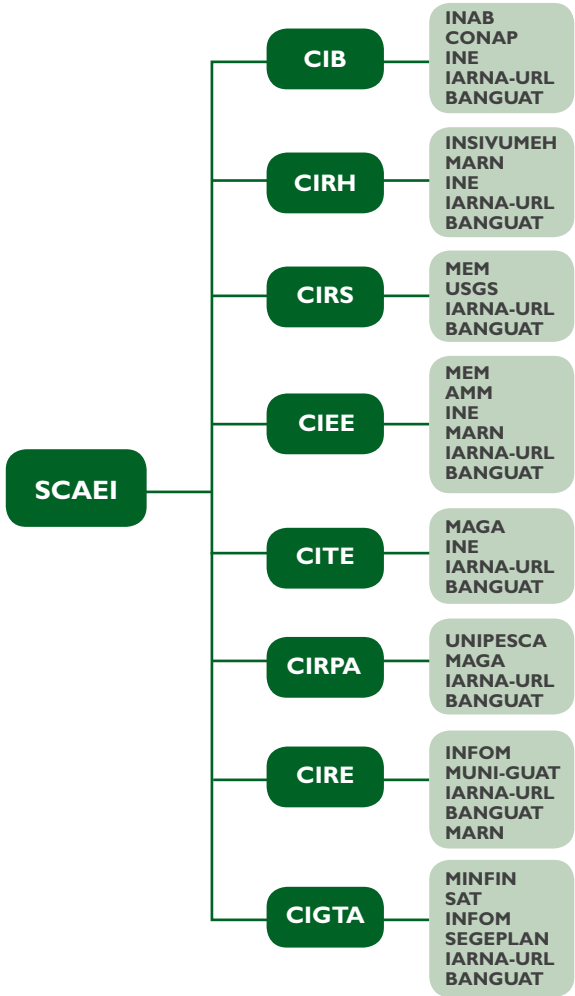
SCAEI

CIB
INAB
CONAP
INE
IARNA-URL
BANGUAT

CIRH
INSIVUMEH
MARN
INE
IARNA-URL
BANGUAT

CIRS
MEM
USGS
IARNA-URL
BANGUAT

CIEE
MEM
AMM
INE
MARN
IARNA-URL
BANGUAT

CITE
MAGA
INE
IARNA-URL
BANGUAT

CIRPA
UNIPESCA
MAGA
IARNA-URL
BANGUAT

CIRE
INFOM
MUNI-GUAT
IARNA-URL
BANGUAT
MARN

CIGTA
MINFIN
SAT
INFOM
SEGEPLAN
IARNA-URL
BANGUAT